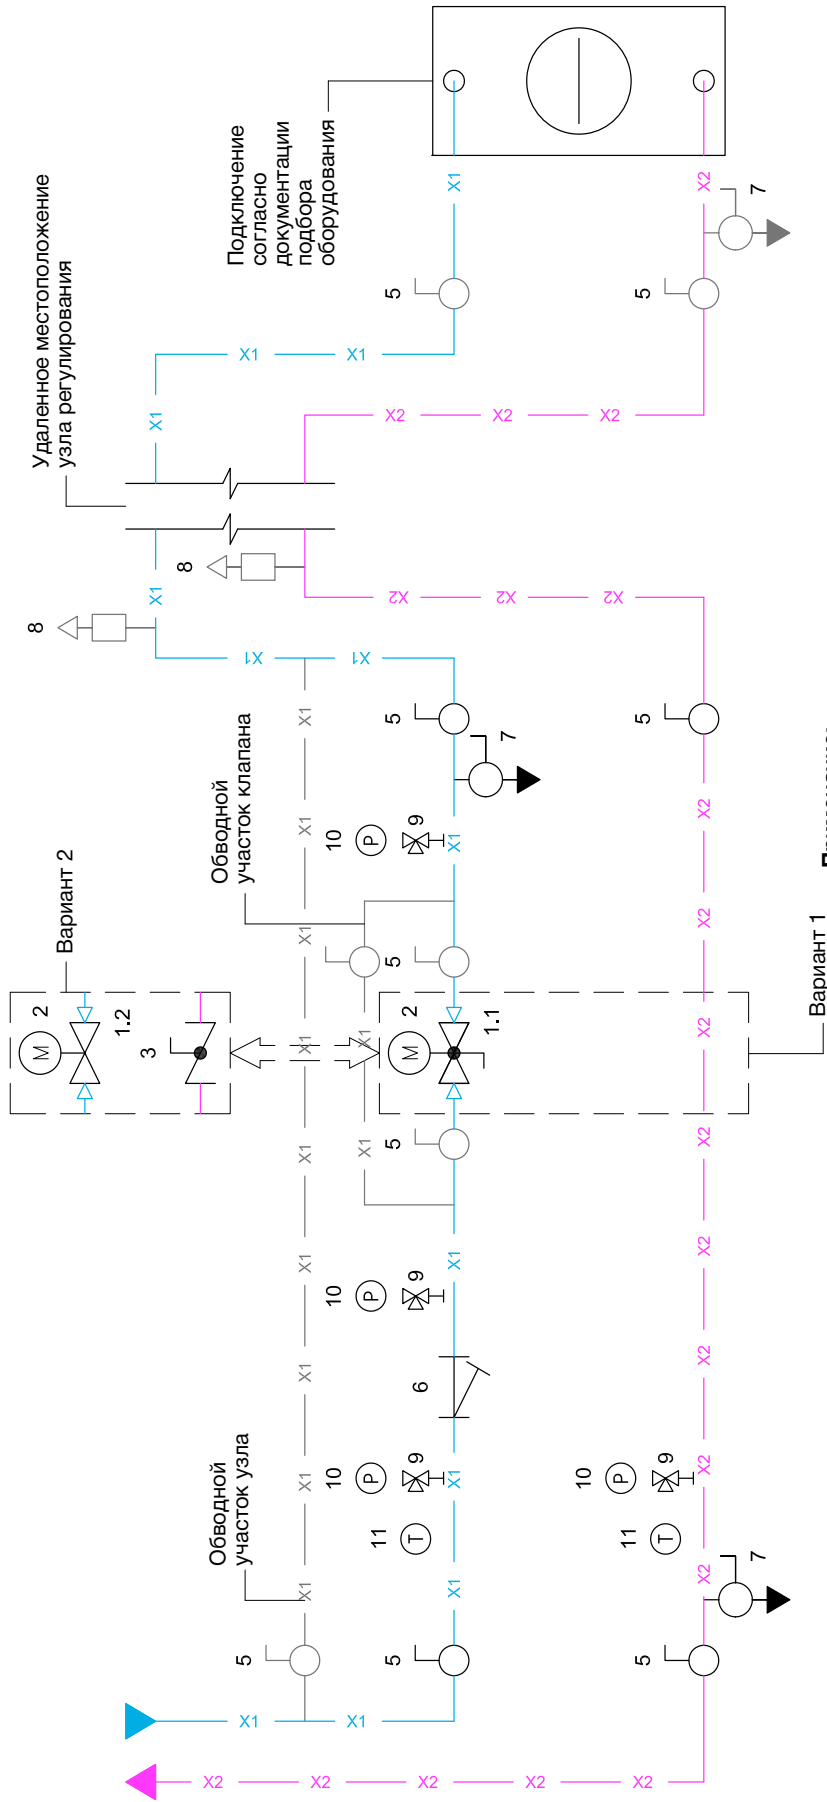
Подключение согласно документации подбора оборудования

Удаленное местоположение узла регулирования

X1
X2
7
5
5
X1
X1
X1
X2
X2
X2
8
8
X1
X1
X1
X2
X2
X2

Обводной участок клапана
5
5
7
X1
X1
10
P
9
X1
X2
X2

Вариант 2
M
2
1.2
3
X1
X1
5
5
M
2
1.1
X2
Вариант 1
X1
5
5
X1
X1
10
P
9
X1
X2
X2
6
X1
X2

Обводной участок узла
X1
10
P
9
X1
10
P
9
X2
11
T
11
T
X1
X1
X2
7
5
5
5
X1
X1
X2
X2
X2
X2
X2

Примечание